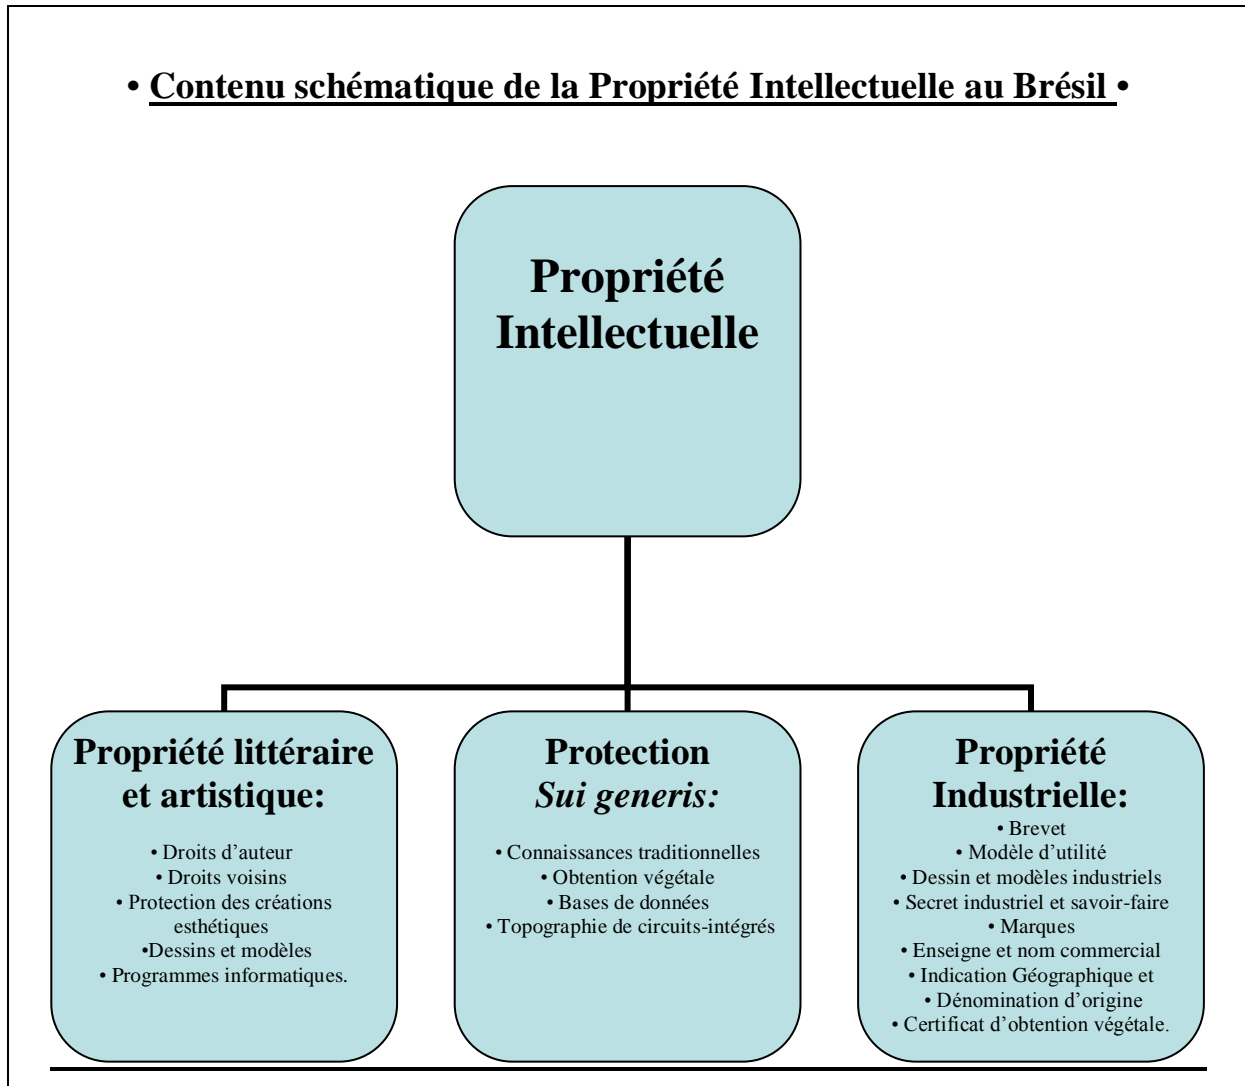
• Contenu schématique de la Propriété Intellectuelle au Brésil •

Propriété Intellectuelle

Propriété littéraire et artistique:

• Droits d'auteur
• Droits voisins
• Protection des créations esthétiques
•Dessins et modèles
• Programmes informatiques.

Protection *Sui generis:*

• Connaissances traditionnelles
• Obtention végétale
• Bases de données
• Topographie de circuits-intégrés

Propriété Industrielle:

• Brevet
• Modèle d'utilité
• Dessin et modèles industriels
• Secret industriel et savoir-faire
• Marques
• Enseigne et nom commercial
• Indication Géographique et
• Dénomination d'origine
• Certificat d'obtention végétale.